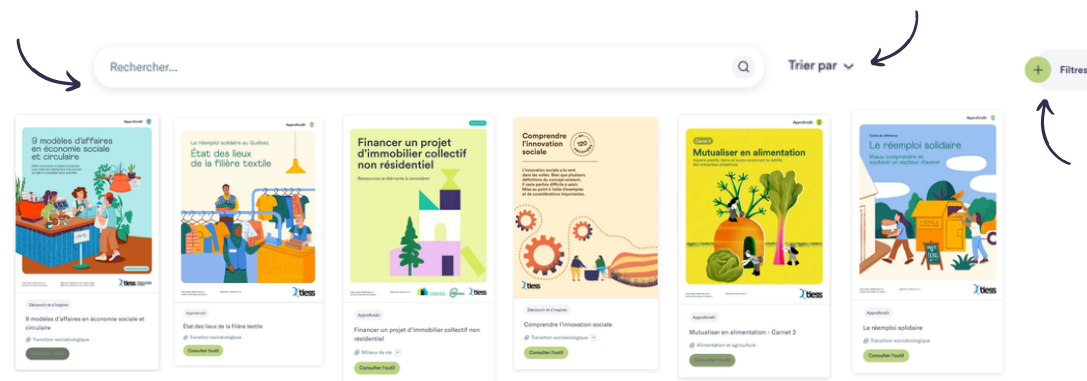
Rechercher...

Trier par

Filtres

Approfondir

9 modèles d'affaires en économie sociale et circulaire

tiess

Découvrir et inspirer

9 modèles d'affaires en économie sociale et circulaire

Transition socioécologique

Approfondir

Le réemploi solidaire au Québec

État des lieux de la filière textile

tiess

État des lieux de la filière textile

Transition socioécologique

Consulter l'outil

Financer un projet d'immobilier collectif non résidentiel

Ressources et éléments à considérer

tiess

Approfondir

Financer un projet d'immobilier collectif non résidentiel

Milieux de vie

Consulter l'outil

Comprendre l'innovation sociale

tiess

Découvrir et inspirer

Comprendre l'innovation sociale

Transition socioécologique

Consulter l'outil

Approfondir

Carnet 2

Mutualiser en alimentation

tiess

Approfondir

Mutualiser en alimentation - Carnet 2

Alimentation et agriculture

Consulter l'outil

Approfondir

Le réemploi solidaire

tiess

Approfondir

Le réemploi solidaire

Transition socioécologique

Consulter l'outil